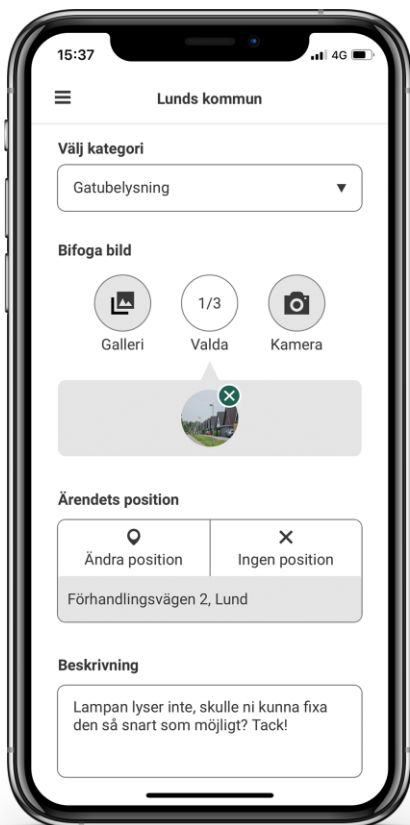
15:37

4G

Lunds kommun

Välj kategori

Gatubelysning

Bifoga bild

Galleri

1/3
Valda

Kamera

Ärendets position

Ändra position

Ingen position

Förhandlingsvägen 2, Lund

Beskrivning

Lampan lyser inte, skulle ni kunna fixa den så snart som möjligt? Tack!